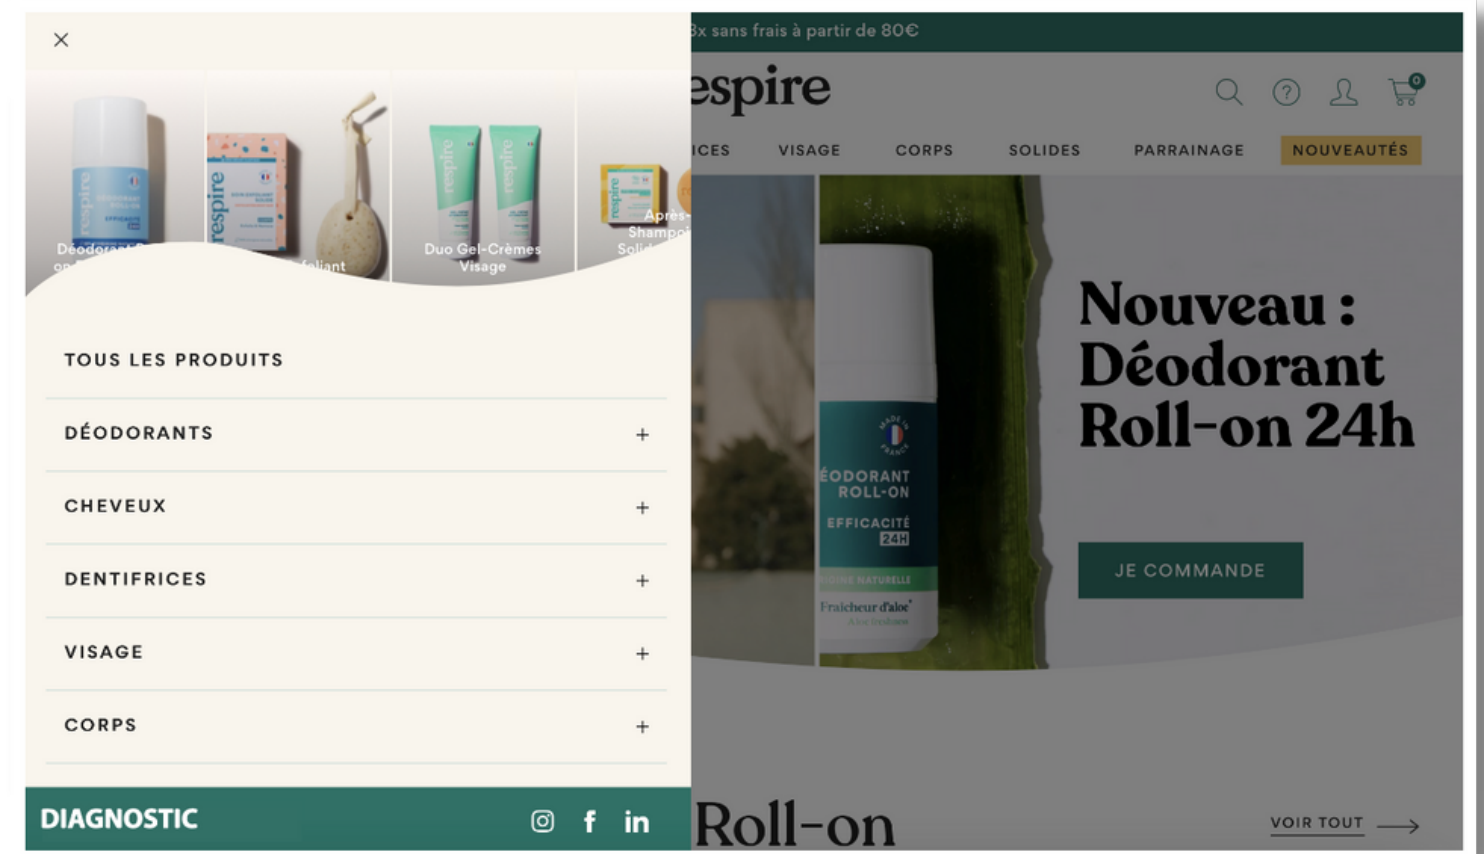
×

Déodorant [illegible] on

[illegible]foliant

Duo Gel-Crèmes Visage

Après-Shampo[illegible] Soli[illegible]

TOUS LES PRODUITS

DÉODORANTS +

CHEVEUX +

DENTIFRICES +

VISAGE +

CORPS +

DIAGNOSTIC

3x sans frais à partir de 80€

espire

0

ICES VISAGE CORPS SOLIDES PARRAINAGE NOUVEAUTÉS

Nouveau : Déodorant Roll-on 24h

JE COMMANDE

ÉODORANT ROLL-ON

EFFICACITÉ 24H

Fraîcheur d'aloe

Roll-on

VOIR TOUT